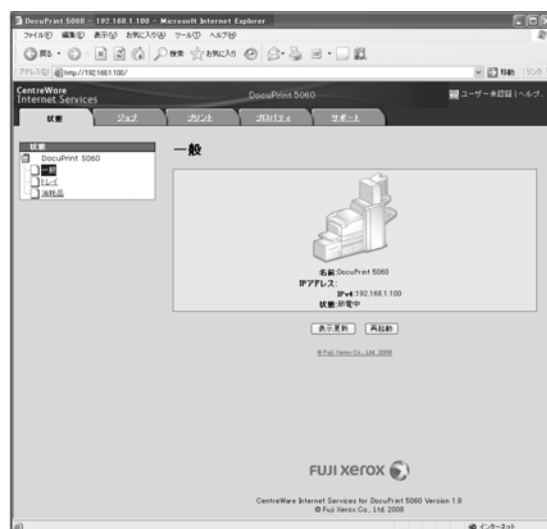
DocuPrint 5060 - 192.168.1.100 - Microsoft Internet Explorer

ファイル(F) 編集(E) 表示(V) お気に入り(A) ツール(T) ヘルプ(H)

戻る 検索 お気に入り

アドレス(D) http://192.168.1.100/

移動 リンク

CentreWare Internet Services

DocuPrint 5060

ユーザー未認証 | ヘルプ

状態 ジョブ プリント プロパティ サポート

状態
DocuPrint 5060
一般
トレイ
消耗品

一般

名前:DocuPrint 5060
IPアドレス:
IPv4:192.168.1.100
状態:節電中

表示更新 再起動

© Fuji Xerox Co., Ltd. 2008

FUJI XEROX

CentreWare Internet Services for DocuPrint 5060 Version 1.0
© Fuji Xerox Co., Ltd. 2008

インターネット